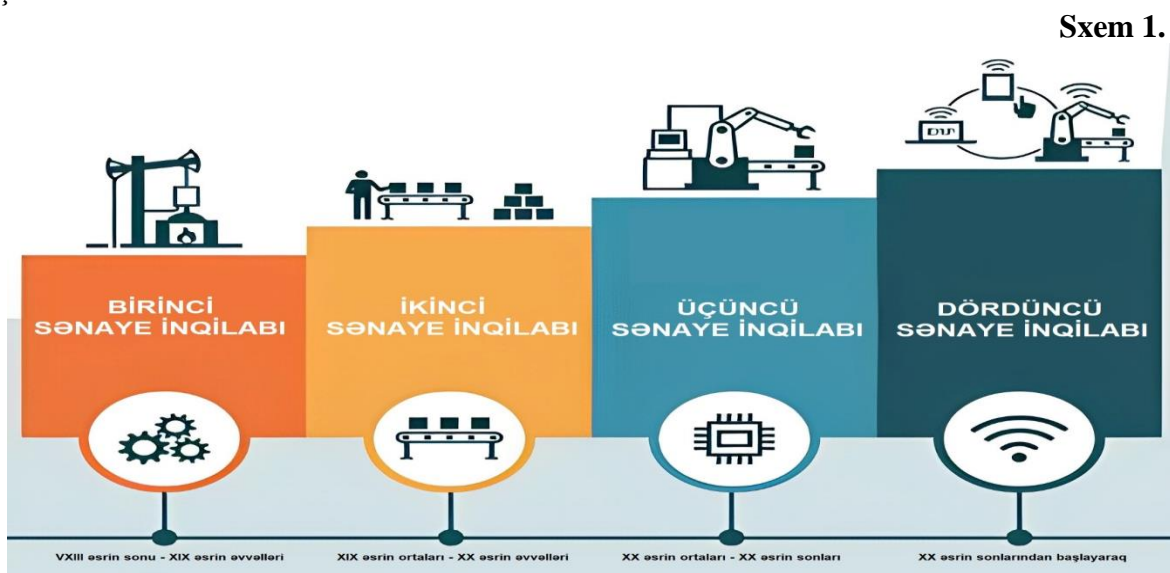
Sxem 1.

BİRİNCİ SƏNAYE İNQİLABI

İKİNCİ SƏNAYE İNQİLABI

ÜÇÜNCÜ SƏNAYE İNQİLABI

DÖRDÜNCÜ SƏNAYE İNQİLABI

VXIII əsrin sonu - XIX əsrin əvvəlləri

XIX əsrin ortaları - XX əsrin əvvəlləri

XX əsrin ortaları - XX əsrin sonları

XX əsrin sonlarından başlayaraq